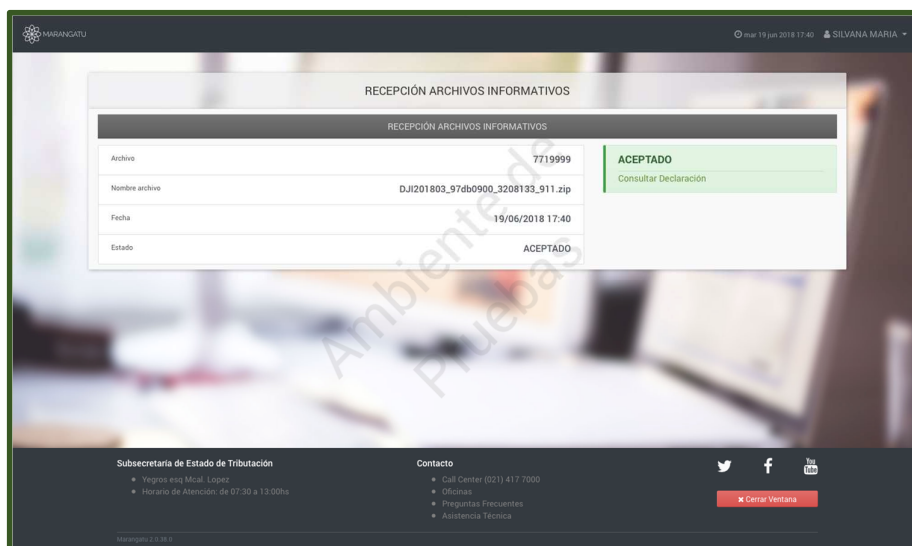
MARANGATU

mar 19 jun 2018 17:40 SILVANA MARIA

RECEPCIÓN ARCHIVOS INFORMATIVOS

RECEPCIÓN ARCHIVOS INFORMATIVOS

| Archivo | 7719999 |
|---|---|
| Nombre archivo | DJI201803_97db0900_3208133_911.zip |
| Fecha | 19/06/2018 17:40 |
| Estado | ACEPTADO |

ACEPTADO
Consultar Declaración

Ambiente de Pruebas

Subsecretaría de Estado de Tributación
Yegros esq Mcal. Lopez
Horario de Atención: de 07:30 a 13:00hs

Contacto
Call Center (021) 417 7000
Oficinas
Preguntas Frecuentes
Asistencia Técnica

You Tube

Cerrar Ventana

Marangatu 2.0.38.0